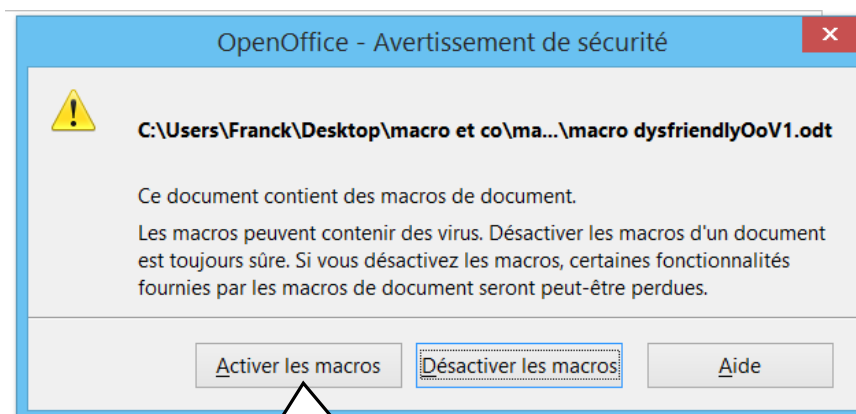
OpenOffice - Avertissement de sécurité

×

C:\Users\Franck\Desktop\macro et co\ma...\macro dysfriendlyOoV1.odt

Ce document contient des macros de document.

Les macros peuvent contenir des virus. Désactiver les macros d'un document est toujours sûre. Si vous désactivez les macros, certaines fonctionnalités fournies par les macros de document seront peut-être perdues.

Activer les macros

Désactiver les macros

Aide